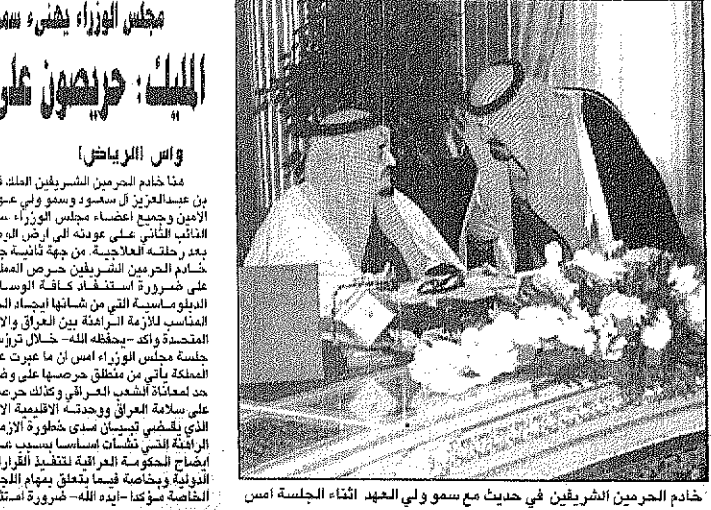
مجلس الوزراء يهنئ وسم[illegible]

الملك: حريصون عل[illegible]

واس [الرياض]

هنأ خادم الحرمين الشريفين الملك فـ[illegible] بن عبدالعزيز آل سعـود وسمو ولي عـ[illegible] الأمين وجميع اعضاء مجلس الوزراء سـ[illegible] النائب الثاني عـلى عودته الى ارض الو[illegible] بعد رحلته العلاجية. من جهة ثانية جـ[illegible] خـادم الحرمين الشريفين حـرص المملـ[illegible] عـلى ضـرورة اسـتـنـفـاد كـافـة الوسـا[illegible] الدبلوماسية التي من شأنها ايجاد الـ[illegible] المناسب للأزمة الراهنة بين العراق والا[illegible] المتحدة وأكد -يحفظه الله- خـلال ترؤ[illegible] جلسة مجلس الوزراء امس ان ما عبرت عـ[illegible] المملكة يأتي من منطلق حرصها على وضـ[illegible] حد لمعاناة الشعب العـراقي وكذلك حرصـ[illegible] على سلامة العراق ووحدته الاقليمية الا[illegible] الذي يقـضي تبـيـان مـدى خطـورة الازمـ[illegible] الراهنة التي نشأت اساسا بسبب عـ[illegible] ايضاح الحكومة العراقية لتنفيذ القرار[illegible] الدولية وبخاصة فيما يتعلق بمهام اللجـ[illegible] الخاصة مؤكدا -ايده الله- ضرورة امتثـ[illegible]

خادم الحرمين الشريفين في حديث مع سمو ولي العهد اثناء الجلسة امس